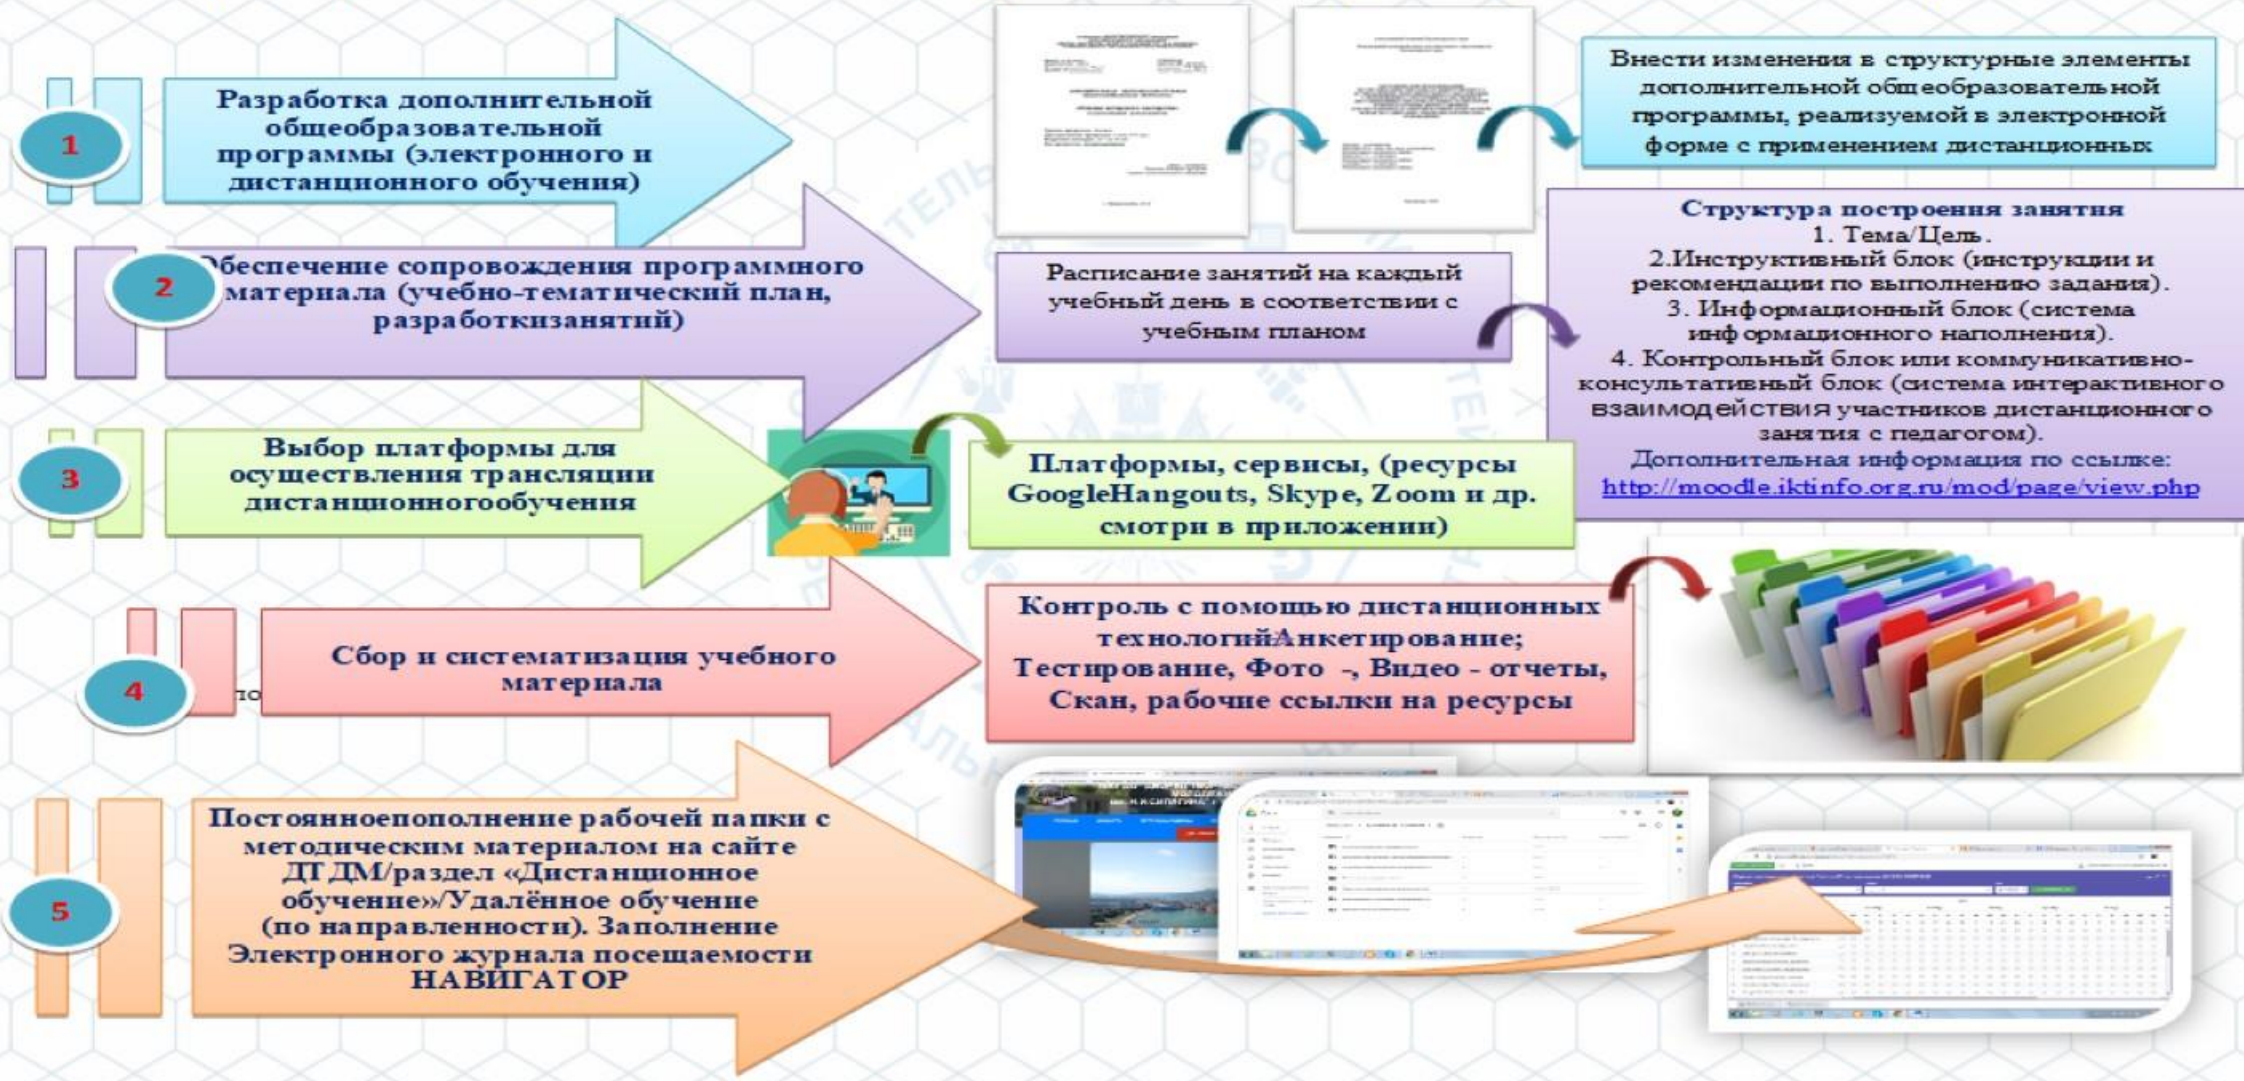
1

Разработка дополнительной общеобразовательной программы (электронного и дистанционного обучения)

Внести изменения в структурные элементы дополнительной общеобразовательной программы, реализуемой в электронной форме с применением дистанционных

2

Обеспечение сопровождения программного материала (учебно-тематический план, разработкизанятий)

Расписание занятий на каждый учебный день в соответствии с учебным планом

Структура построения занятия
1. Тема/Цель.
2.Инструктивный блок (инструкции и рекомендации по выполнению задания).
3. Информационный блок (система информационного наполнения).
4. Контрольный блок или коммуникативно-консультативный блок (система интерактивного взаимодействия участников дистанционного занятия с педагогом).
Дополнительная информация по ссылке:
http://moodle.iktinfo.org.ru/mod/page/view.php

3

Выбор платформы для осуществления трансляции дистанционногообучения

Платформы, сервисы, (ресурсы GoogleHangouts, Skype, Zoom и др. смотри в приложении)

4

Сбор и систематизация учебного материала

Контроль с помощью дистанционных технологийАнкетирование; Тестирование, Фото -, Видео - отчеты, Скан, рабочие ссылки на ресурсы

5

Постоянноепополнение рабочей папки с методическим материалом на сайте ДТДМ/раздел «Дистанционное обучение»/Удалённое обучение (по направленности). Заполнение Электронного журнала посещаемости НАВИГАТОР